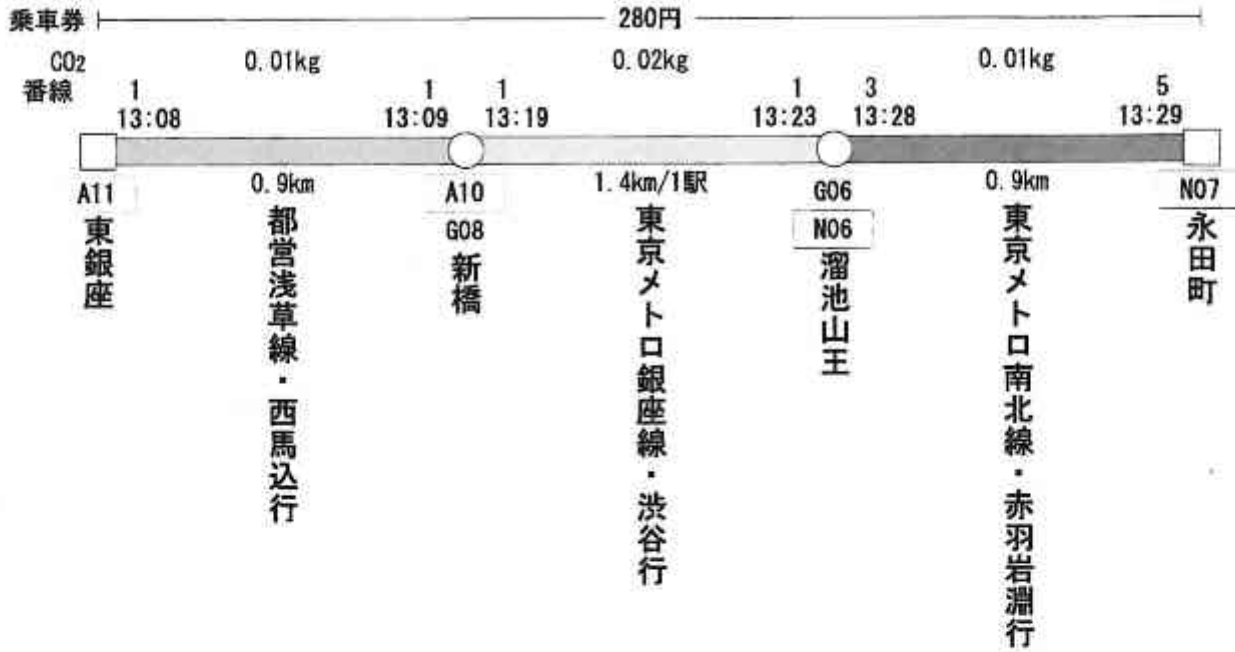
乗車券 280円

$CO_2$ 0.01kg 0.02kg 0.01kg

番線 1 13:08 1 13:09 1 13:19 1 13:23 3 13:28 5 13:29

A11 東銀座

0.9km 都営浅草線・西馬込行

A10 G08 新橋

1.4km/1駅 東京メトロ銀座線・渋谷行

G06 N06 溜池山王

0.9km 東京メトロ南北線・赤羽岩淵行

N07 永田町